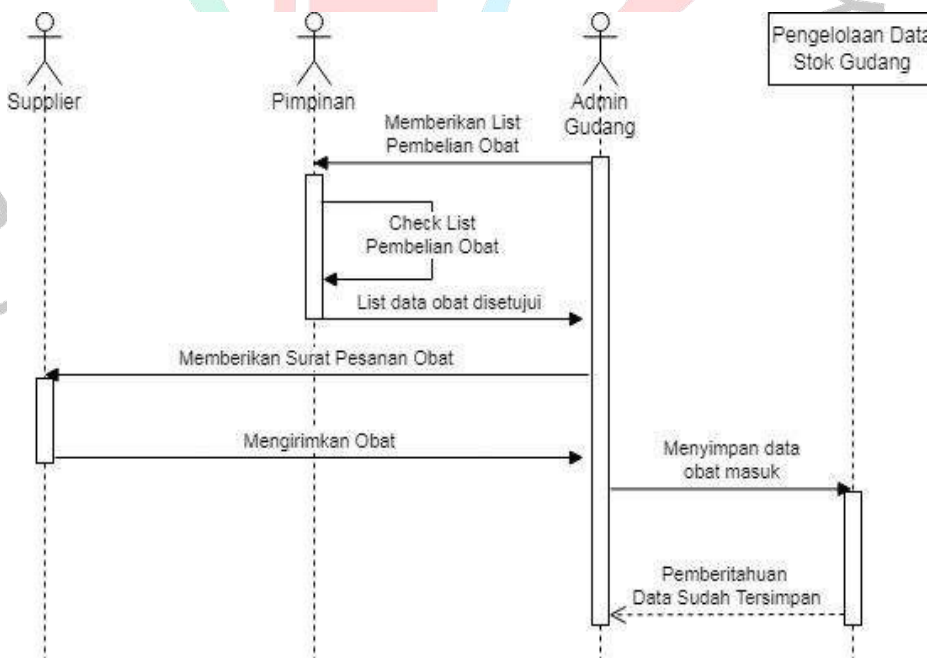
Supplier

Pimpinan

Admin Gudang

Pengelolaan Data Stok Gudang

Memberikan List Pembelian Obat

Check List Pembelian Obat

List data obat disetujui

Memberikan Surat Pesanan Obat

Mengirimkan Obat

Menyimpan data obat masuk

Pemberitahuan Data Sudah Tersimpan